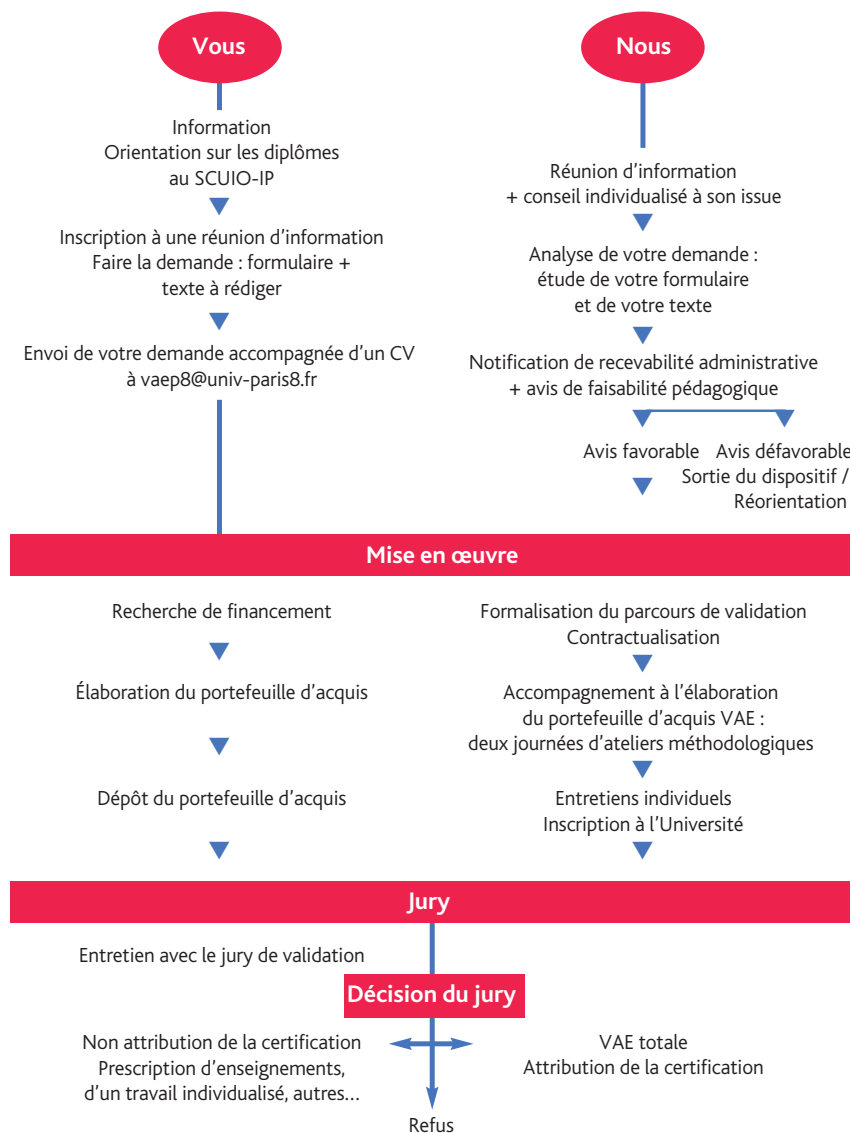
Vous

Nous

Information
Orientation sur les diplômes
au SCUIO-IP

Inscription à une réunion d'information
Faire la demande : formulaire +
texte à rédiger

Envoi de votre demande accompagnée d'un CV
à vaep8@univ-paris8.fr

Réunion d'information
+ conseil individualisé à son issue

Analyse de votre demande :
étude de votre formulaire
et de votre texte

Notification de recevabilité administrative
+ avis de faisabilité pédagogique

Avis favorable

Avis défavorable
Sortie du dispositif /
Réorientation

Mise en œuvre

Recherche de financement

Élaboration du portefeuille d'acquis

Dépôt du portefeuille d'acquis

Formalisation du parcours de validation
Contractualisation

Accompagnement à l'élaboration
du portefeuille d'acquis VAE :
deux journées d'ateliers méthodologiques

Entretiens individuels
Inscription à l'Université

Jury

Entretien avec le jury de validation

Décision du jury

Non attribution de la certification
Prescription d'enseignements,
d'un travail individualisé, autres...

VAE totale
Attribution de la certification

Refus